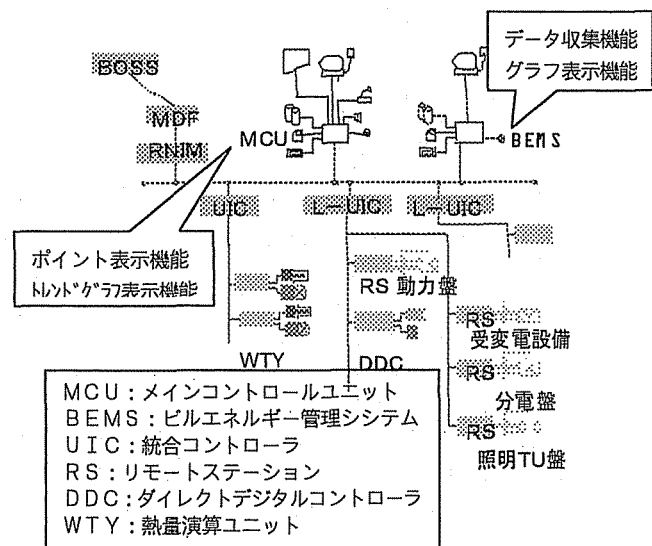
データ収集機能
グラフ表示機能

BOSS
MDF
RNM
MCU
BEMS

UIC
L−UIC
L−UIC

ポイント表示機能
ﾄﾚﾝﾄﾞｸﾞﾗﾌ表示機能

RS 動力盤
RS
受変電設備
RS
分電盤
RS
照明TU盤

WTY
DDC

MCU：メインコントロールユニット
BEMS：ビルエネルギー管理システム
UIC：統合コントローラ
RS：リモートステーション
DDC：ダイレクトデジタルコントローラ
WTY：熱量演算ユニット